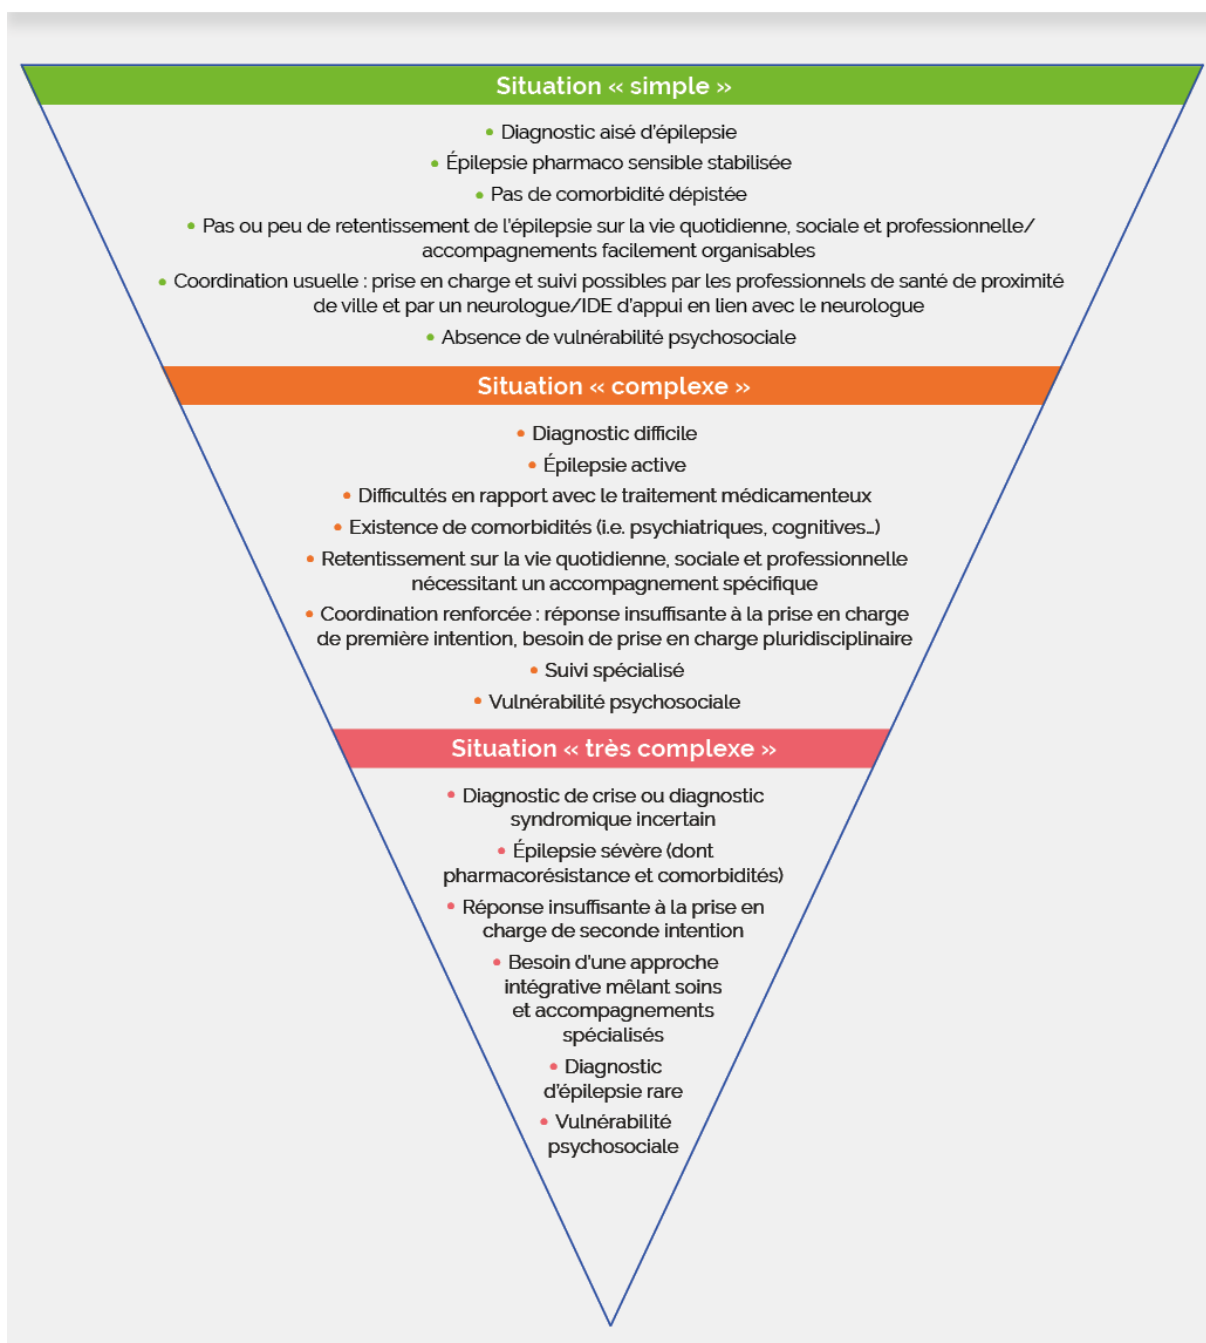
Situation « simple »

• Diagnostic aisé d'épilepsie
• Épilepsie pharmaco sensible stabilisée
• Pas de comorbidité dépistée
• Pas ou peu de retentissement de l'épilepsie sur la vie quotidienne, sociale et professionnelle/ accompagnements facilement organisables
• Coordination usuelle : prise en charge et suivi possibles par les professionnels de santé de proximité de ville et par un neurologue/IDE d'appui en lien avec le neurologue
• Absence de vulnérabilité psychosociale

Situation « complexe »

• Diagnostic difficile
• Épilepsie active
• Difficultés en rapport avec le traitement médicamenteux
• Existence de comorbidités (i.e. psychiatriques, cognitives...)
• Retentissement sur la vie quotidienne, sociale et professionnelle nécessitant un accompagnement spécifique
• Coordination renforcée : réponse insuffisante à la prise en charge de première intention, besoin de prise en charge pluridisciplinaire
• Suivi spécialisé
• Vulnérabilité psychosociale

Situation « très complexe »

• Diagnostic de crise ou diagnostic syndromique incertain
• Épilepsie sévère (dont pharmacorésistance et comorbidités)
• Réponse insuffisante à la prise en charge de seconde intention
• Besoin d'une approche intégrative mêlant soins et accompagnements spécialisés
• Diagnostic d'épilepsie rare
• Vulnérabilité psychosociale